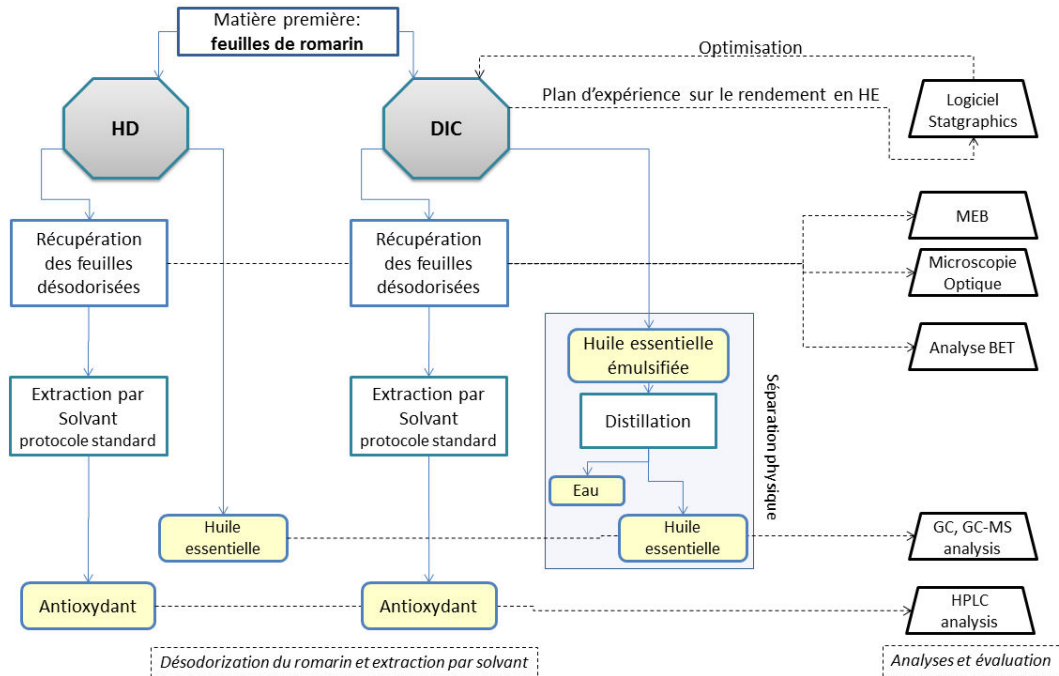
Matière première:
**feuilles de romarin**

Optimisation

Plan d'expérience sur le rendement en HE

Logiciel Statgraphics

HD

DIC

MEB

Récupération des feuilles désodorisées

Récupération des feuilles désodorisées

Microscopie Optique

Analyse BET

Huile essentielle émulsifiée

Extraction par Solvant protocole standard

Extraction par Solvant protocole standard

Distillation

Séparation physique

Eau

Huile essentielle

Huile essentielle

GC, GC-MS analysis

Antioxydant

Antioxydant

HPLC analysis

Désodorization du romarin et extraction par solvant

Analyses et évaluation